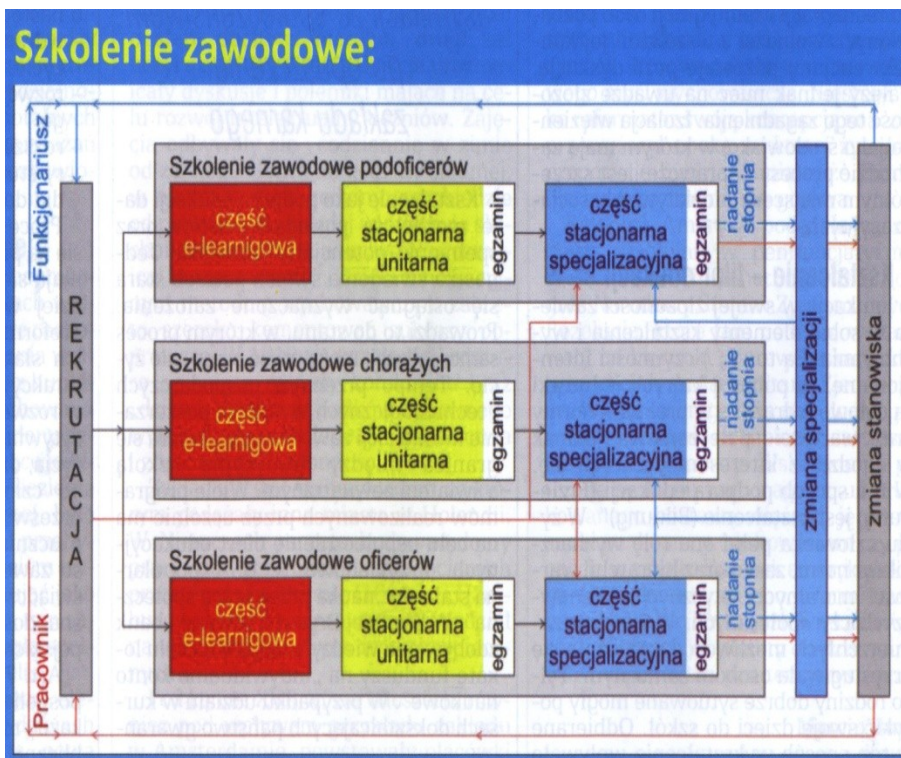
Szkolenie zawodowe:

Funkcjonariusz

REKRUTACJA

Pracownik

Szkolenie zawodowe podoficerów

część e-learningowa

część stacjonarna unitarna

egzamin

część stacjonarna specjalizacyjna

egzamin

nadanie stopnia

Szkolenie zawodowe chorążych

część e-learningowa

część stacjonarna unitarna

egzamin

część stacjonarna specjalizacyjna

egzamin

nadanie stopnia

Szkolenie zawodowe oficerów

część e-learningowa

część stacjonarna unitarna

egzamin

część stacjonarna specjalizacyjna

egzamin

nadanie stopnia

zmiana specjalizacji

zmiana stanowiska